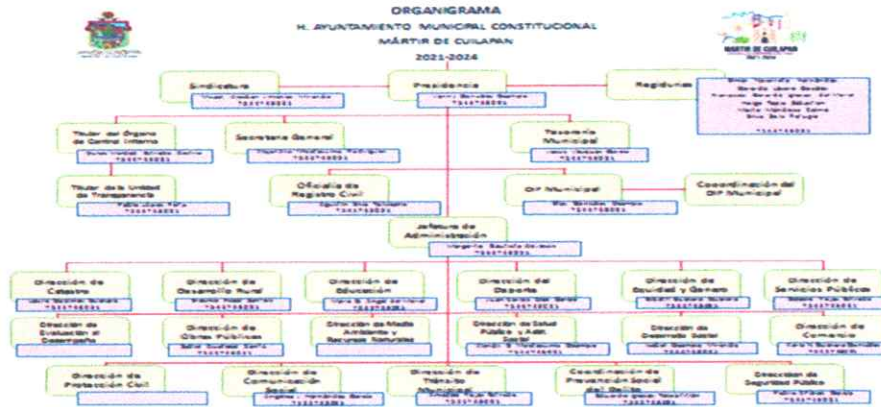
ORGANIGRAMA
H. AYUNTAMIENTO MUNICIPAL CONSTITUCIONAL
MÁRTIR DE CUILAPAN
2021-2024

MÁRTIR DE CUILAPAN

Sindicatura
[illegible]

Presidencia
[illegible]

Regiduría
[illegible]

Titular del Órgano de Control Interno
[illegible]

Secretaría General
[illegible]

Tesorería Municipal
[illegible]

Titular de la Unidad de Transparencia
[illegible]

Oficialía de Registro Civil
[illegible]

DIF Municipal
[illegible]

Coordinación del DIF Municipal

Jefatura de Administración
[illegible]

Dirección de Catastro
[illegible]

Dirección de Desarrollo Rural
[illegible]

Dirección de Educación
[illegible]

Dirección del Deporte
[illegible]

Dirección de Igualdad y Género
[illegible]

Dirección de Servicios Públicos
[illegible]

Dirección de Evaluación al Desempeño

Dirección de Obras Públicas
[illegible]

Dirección de Medio Ambiente y Recursos Naturales

Dirección de Salud Pública y Asist. Social
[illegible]

Dirección de Desarrollo Social
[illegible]

Dirección de Comercio
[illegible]

Dirección de Protección Civil

Dirección de Comunicación Social
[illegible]

Dirección de Tránsito Municipal
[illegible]

Coordinación de Prevención Social del Delito
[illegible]

Dirección de Seguridad Pública
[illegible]